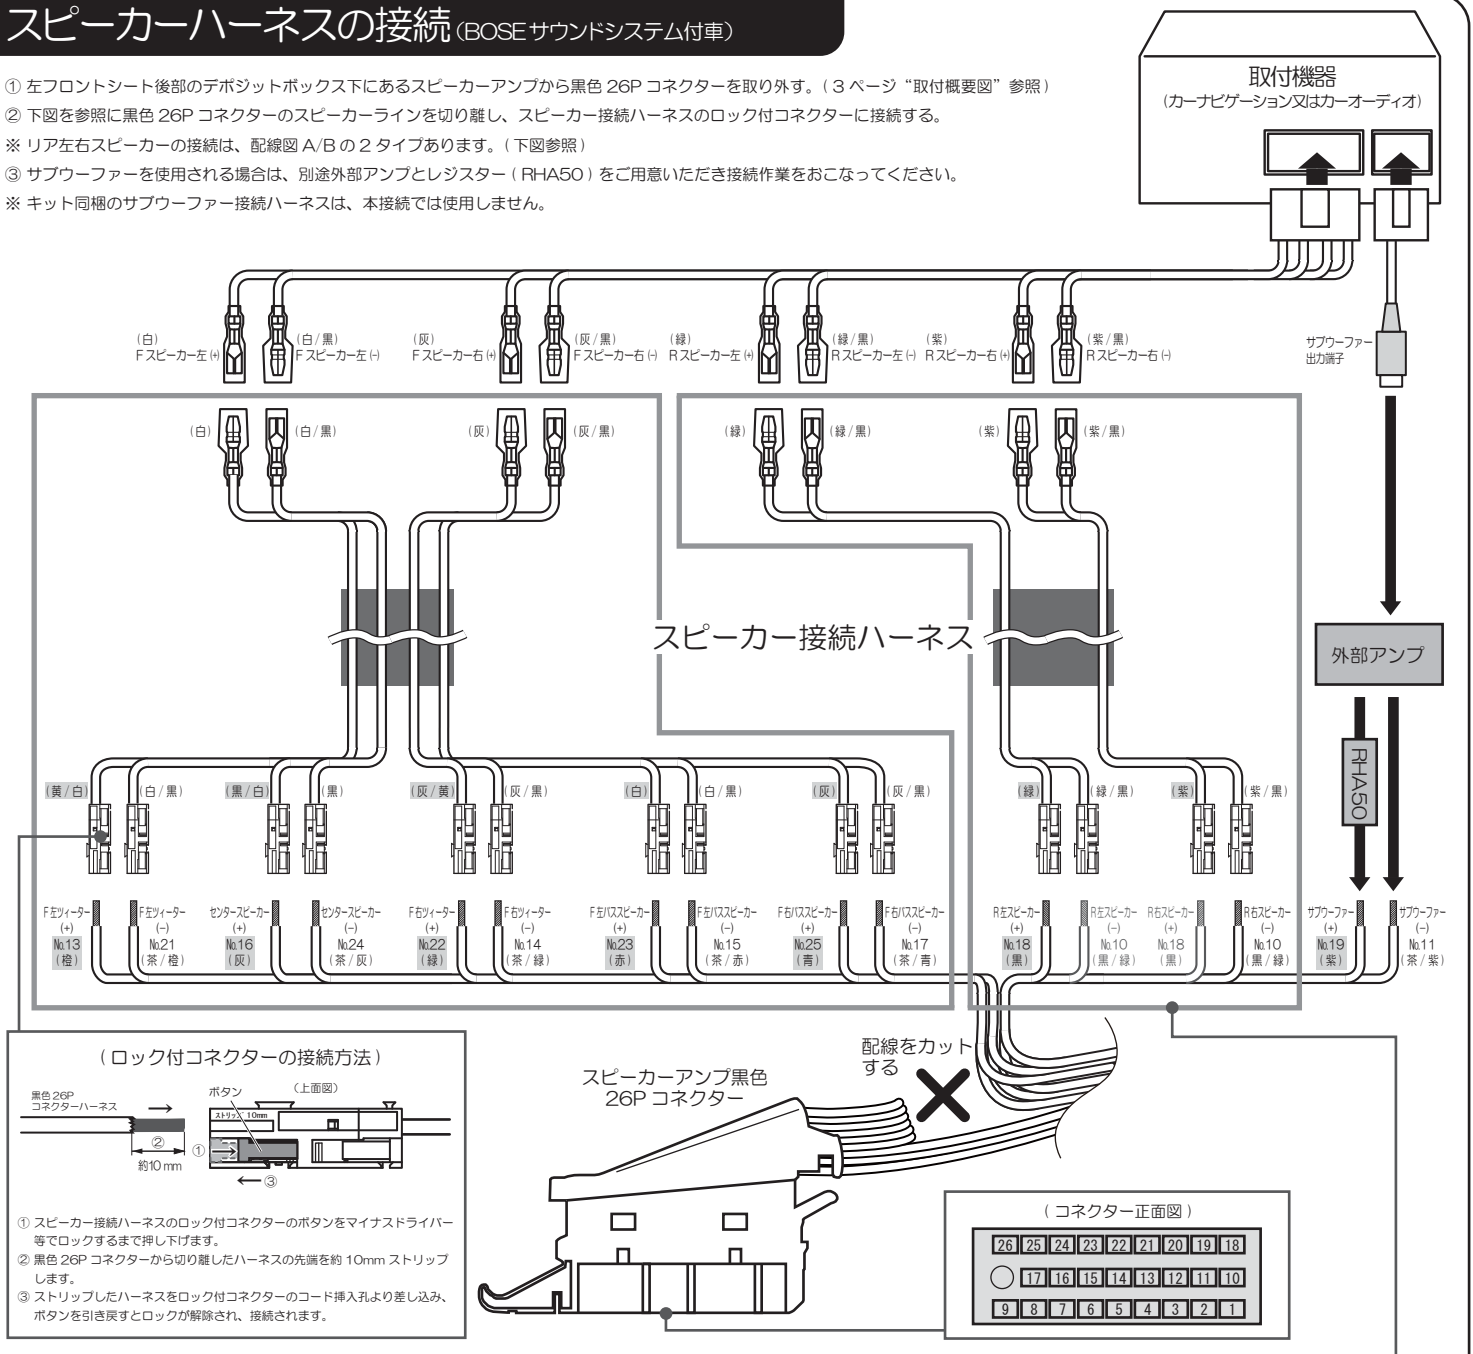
スピーカーハーネスの接続(BOSE サウンドシステム付車)

① 左フロントシート後部のデポジットボックス下にあるスピーカーアンプから黒色 26P コネクターを取り外す。( 3 ページ "取付概要図" 参照 )
② 下図を参照に黒色 26P コネクターのスピーカーラインを切り離し、スピーカー接続ハーネスのロック付コネクターに接続する。
※ リア左右スピーカーの接続は、配線図 A/B の 2 タイプあります。( 下図参照 )
③ サブウーファーを使用される場合は、別途外部アンプとレジスター ( RHA50 ) をご用意いただき接続作業をおこなってください。
※ キット同梱のサブウーファー接続ハーネスは、本接続では使用しません。

取付機器
(カーナビゲーション又はカーオーディオ)

(白) Fスピーカー左(+)
(白/黒) Fスピーカー左(-)
(灰) Fスピーカー右(+)
(灰/黒) Fスピーカー右(-)
(緑) Rスピーカー左(+)
(緑/黒) Rスピーカー左(-)
(紫) Rスピーカー右(+)
(紫/黒) Rスピーカー右(-)

サブウーファー出力端子

(白) (白/黒) (灰) (灰/黒) (緑) (緑/黒) (紫) (紫/黒)

スピーカー接続ハーネス

外部アンプ

RHA50

(黄/白) (白/黒) (黒/白) (黒) (灰/黄) (灰/黒) (白) (白/黒) (灰) (灰/黒) (緑) (緑/黒) (紫) (紫/黒)

F左ツィーター (+) No.13 (橙)
F左ツィーター (-) No.21 (茶/橙)
センタースピーカー (+) No.16 (灰)
センタースピーカー (-) No.24 (茶/灰)
F右ツィーター (+) No.22 (緑)
F右ツィーター (-) No.14 (茶/緑)
F左バススピーカー (+) No.23 (赤)
F左バススピーカー (-) No.15 (茶/赤)
F右バススピーカー (+) No.25 (青)
F右バススピーカー (-) No.17 (茶/青)
R左スピーカー (+) No.18 (黒)
R左スピーカー (-) No.10 (黒/緑)
R右スピーカー (+) No.18 (黒)
R右スピーカー (-) No.10 (黒/緑)
サブウーファー (+) No.19 (紫)
サブウーファー (-) No.11 (茶/紫)

( ロック付コネクターの接続方法 )
黒色 26P コネクターハーネス
ボタン
(上面図)
ストリップ 10mm
②
①
約10 mm
③

① スピーカー接続ハーネスのロック付コネクターのボタンをマイナスドライバー等でロックするまで押し下げます。
② 黒色 26P コネクターから切り離したハーネスの先端を約 10mm ストリップします。
③ ストリップしたハーネスをロック付コネクターのコード挿入孔より差し込み、ボタンを引き戻すとロックが解除され、接続されます。

スピーカーアンプ黒色 26P コネクター

配線をカットする

( コネクター正面図 )
| 26 | 25 | 24 | 23 | 22 | 21 | 20 | 19 | 18 |
| | 17 | 16 | 15 | 14 | 13 | 12 | 11 | 10 |
| 9 | 8 | 7 | 6 | 5 | 4 | 3 | 2 | 1 |